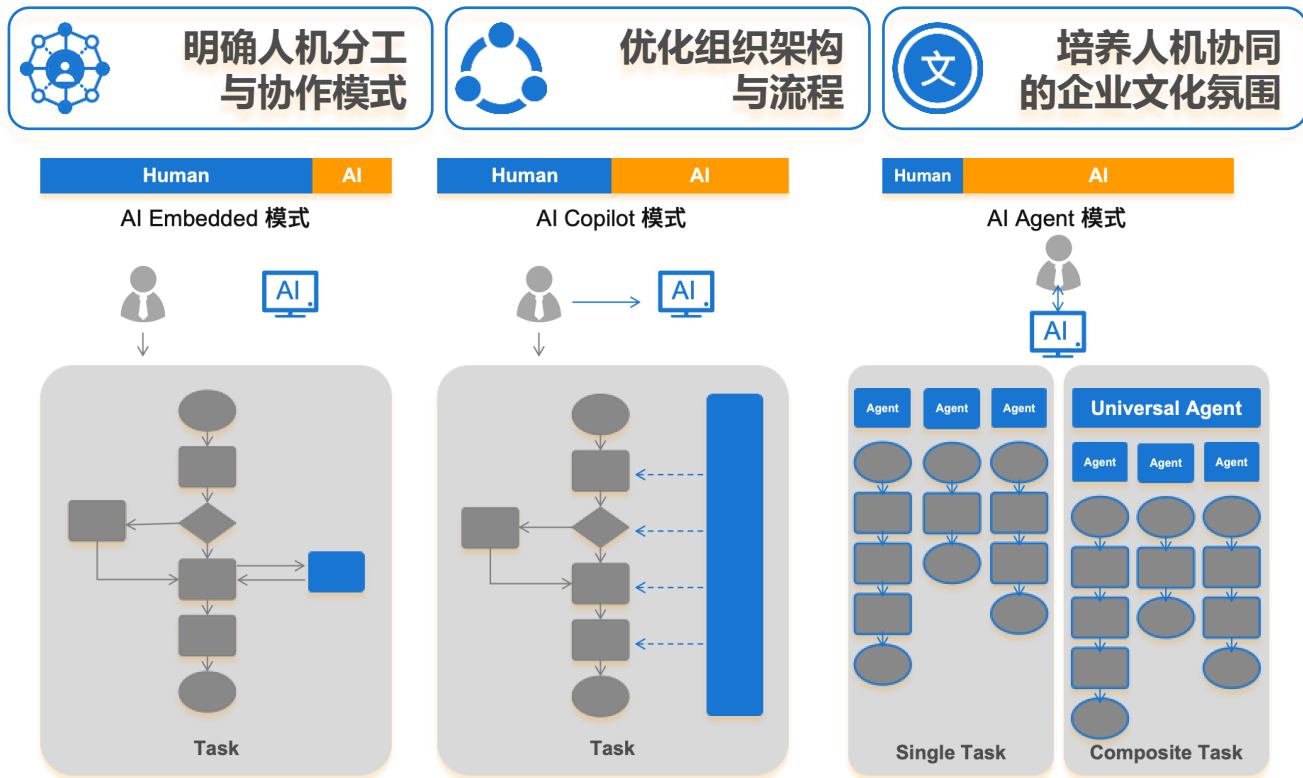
明确人机分工与协作模式

优化组织架构与流程

文

培养人机协同的企业文化氛围

Human AI

AI Embedded 模式

AI

Task

Human AI

AI Copilot 模式

AI

Task

Human AI

AI Agent 模式

AI

Agent Agent Agent

Single Task

Universal Agent

Agent Agent Agent

Composite Task